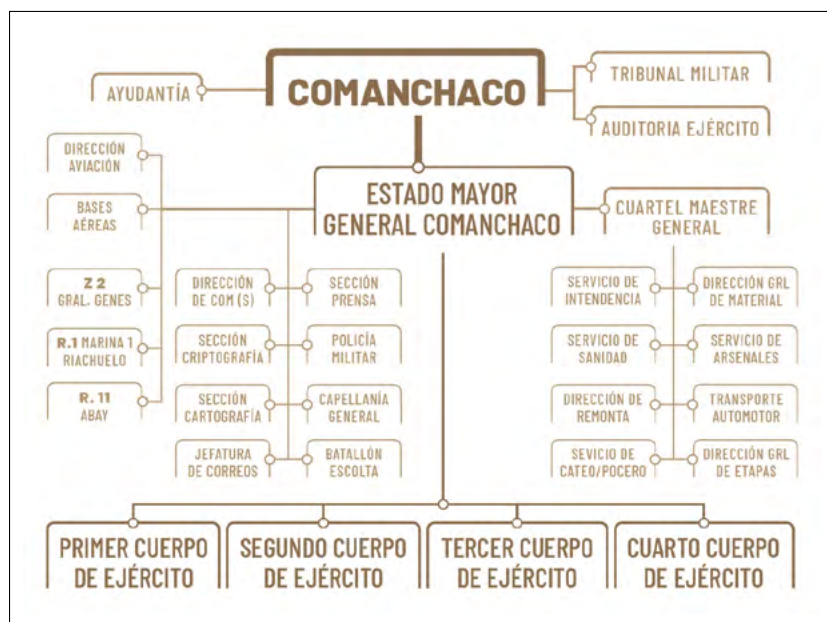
AYUDANTÍA

COMANCHACO

TRIBUNAL MILITAR

AUDITORIA EJÉRCITO

DIRECCIÓN AVIACIÓN

BASES AÉREAS

Z 2 GRAL. GENES

R.1 MARINA 1 RIACHUELO

R. 11 ABAY

ESTADO MAYOR GENERAL COMANCHACO

CUARTEL MAESTRE GENERAL

DIRECCIÓN DE COM (S)

SECCIÓN PRENSA

SECCIÓN CRIPTOGRAFÍA

POLICÍA MILITAR

SECCIÓN CARTOGRAFÍA

CAPELLANÍA GENERAL

JEFATURA DE CORREOS

BATALLÓN ESCOLTA

SERVICIO DE INTENDENCIA

DIRECCIÓN GRL DE MATERIAL

SERVICIO DE SANIDAD

SERVICIO DE ARSENALES

DIRECCIÓN DE REMONTA

TRANSPORTE AUTOMOTOR

SEVICIO DE CATEO/POCERO

DIRECCIÓN GRL DE ETAPAS

PRIMER CUERPO DE EJÉRCITO

SEGUNDO CUERPO DE EJÉRCITO

TERCER CUERPO DE EJÉRCITO

CUARTO CUERPO DE EJÉRCITO